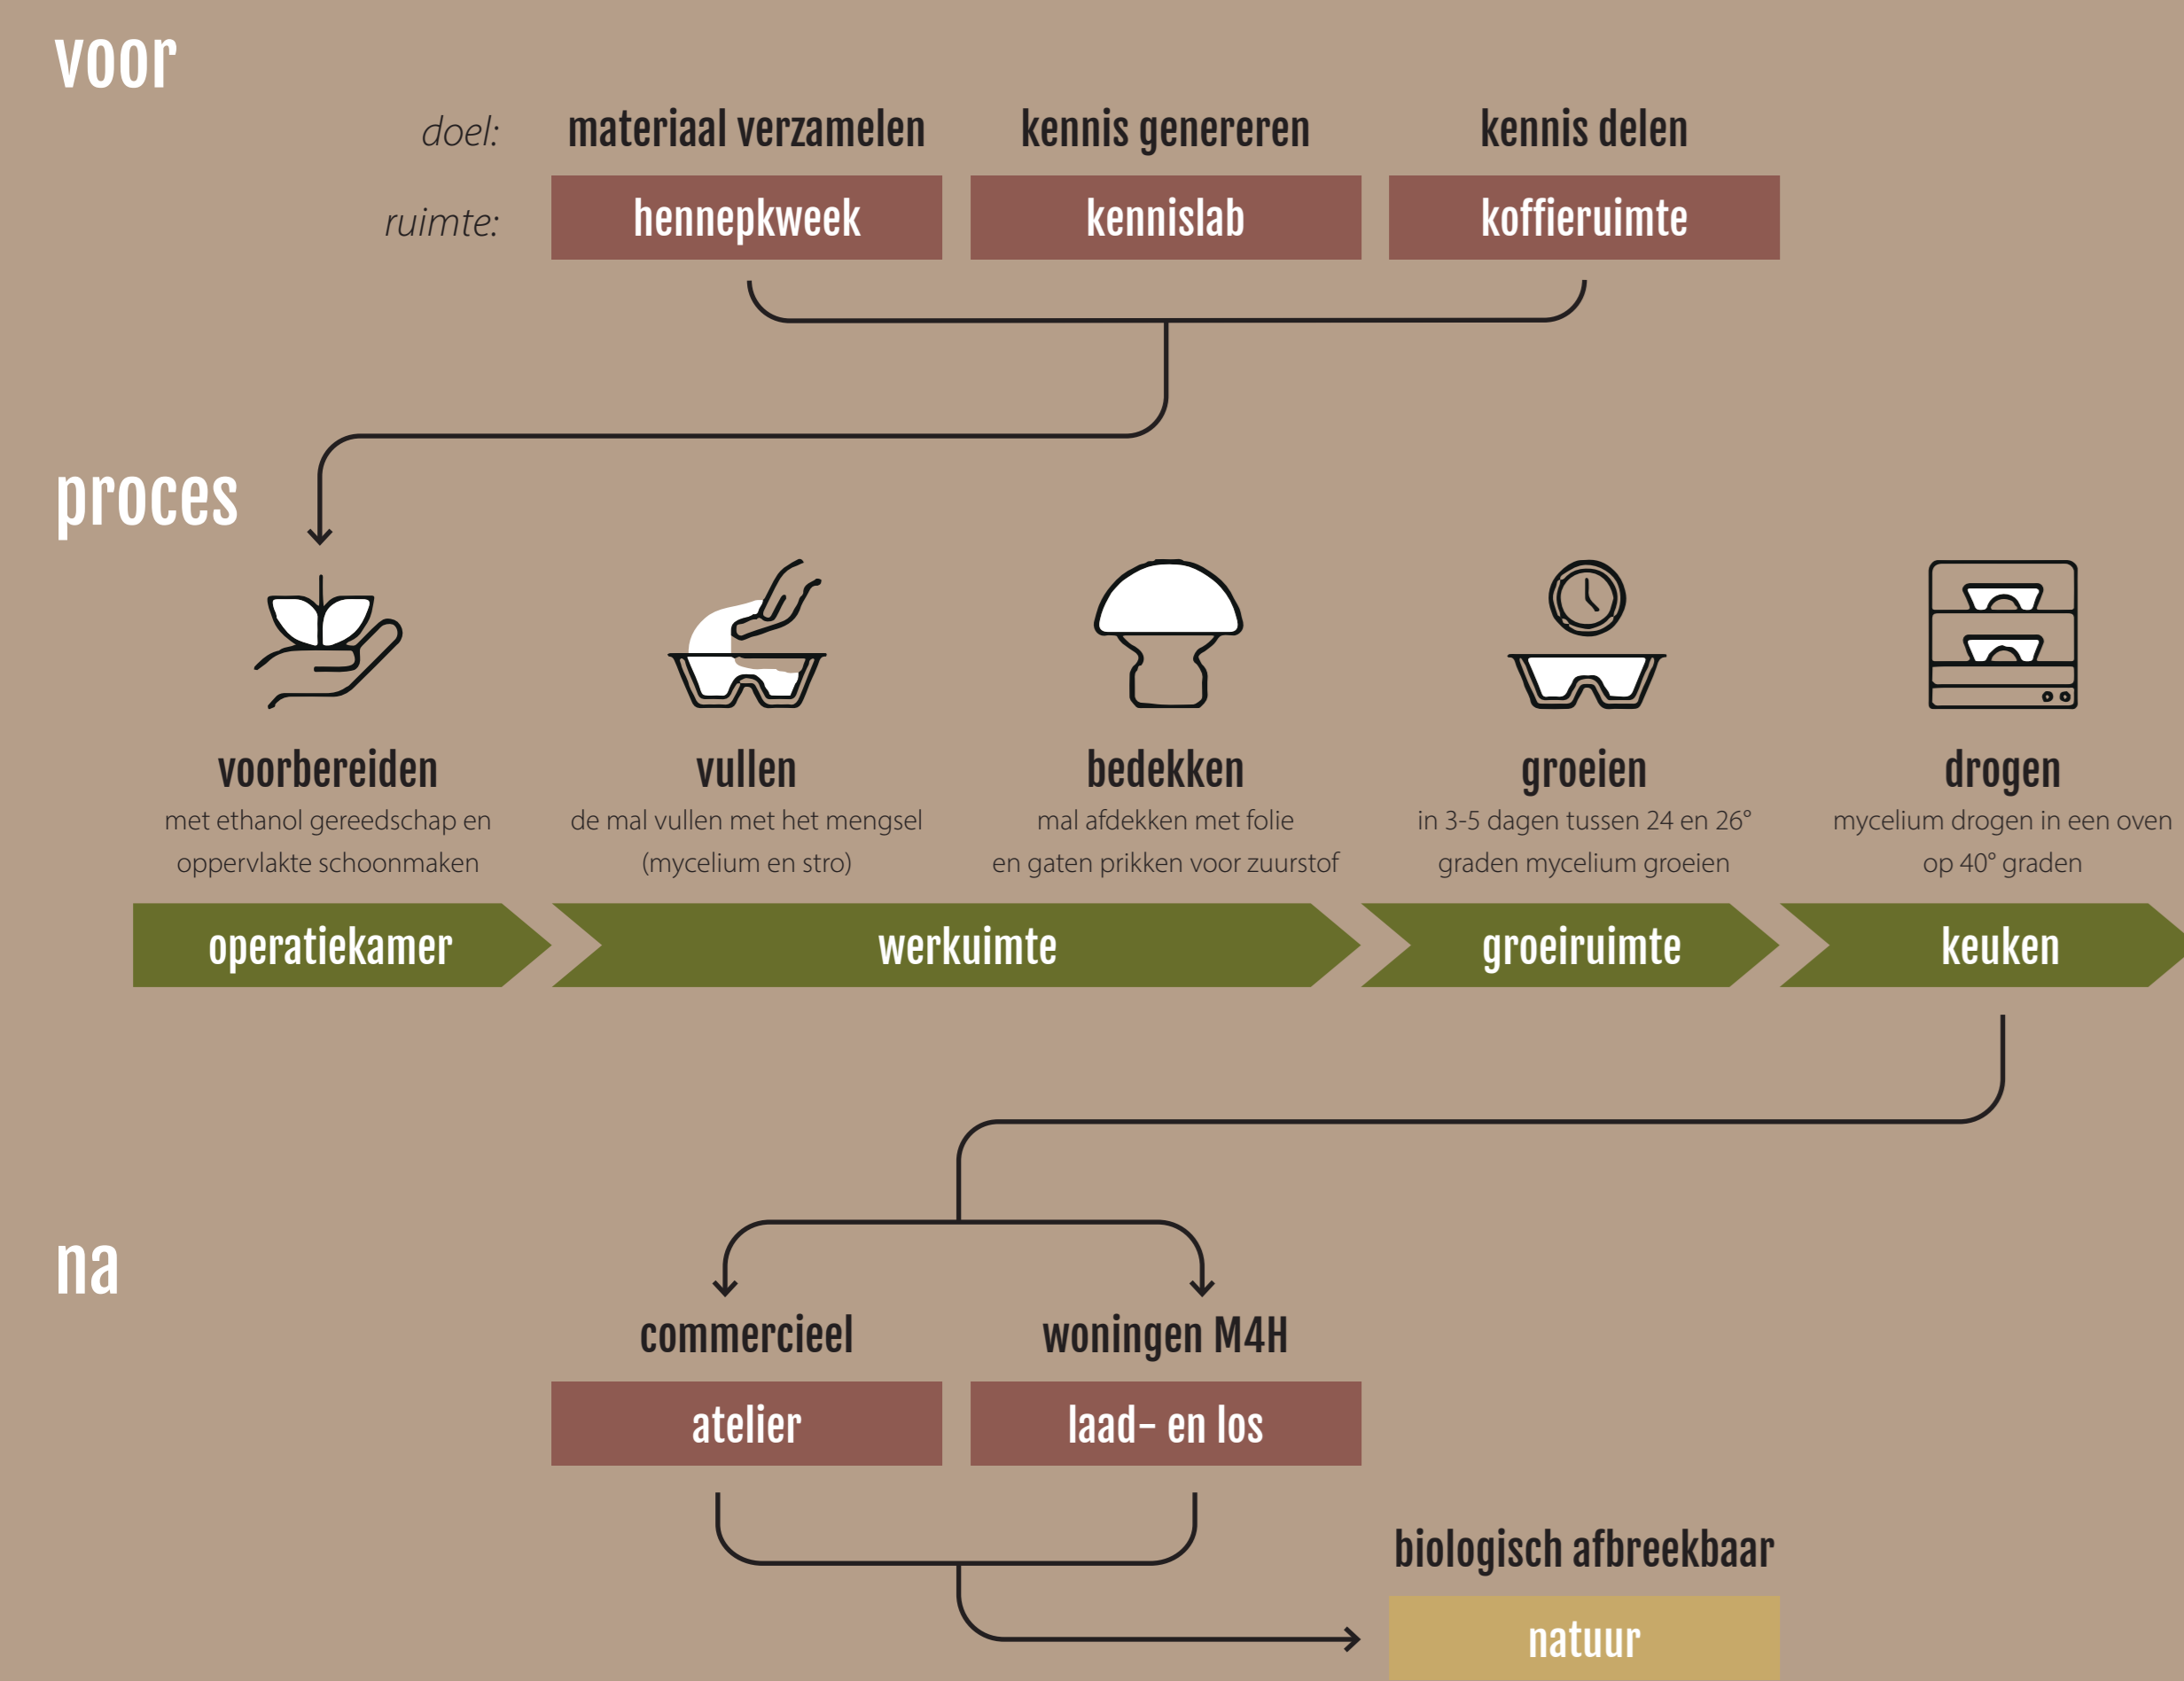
voor

doel: materiaal verzamelen kennis genereren kennis delen

ruimte: hennepkweek kennislab koffieruimte

proces

voorbereiden
met ethanol gereedschap en oppervlakte schoonmaken

vullen
de mal vullen met het mengsel (mycelium en stro)

bedekken
mal afdekken met folie en gaten prikken voor zuurstof

groeien
in 3-5 dagen tussen 24 en 26° graden mycelium groeien

drogen
mycelium drogen in een oven op 40° graden

operatiekamer werkuimte groeiruimte keuken

na

commercieel woningen M4H

atelier laad- en los

biologisch afbreekbaar

natuur